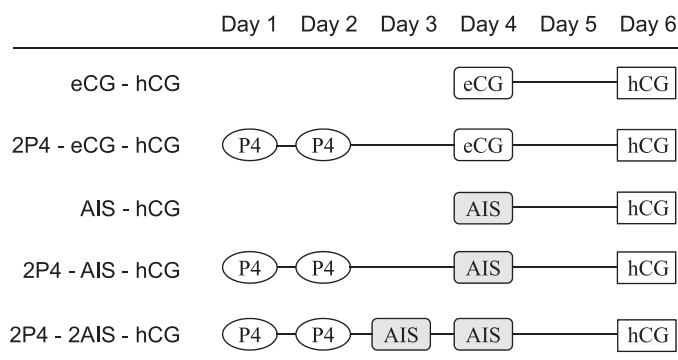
| | Day 1 | Day 2 | Day 3 | Day 4 | Day 5 | Day 6 |
|---|---|---|---|---|---|---|
| eCG - hCG | | | | eCG | | hCG |
| 2P4 - eCG - hCG | P4 | P4 | | eCG | | hCG |
| AIS - hCG | | | | AIS | | hCG |
| 2P4 - AIS - hCG | P4 | P4 | | AIS | | hCG |
| 2P4 - 2AIS - hCG | P4 | P4 | AIS | AIS | | hCG |